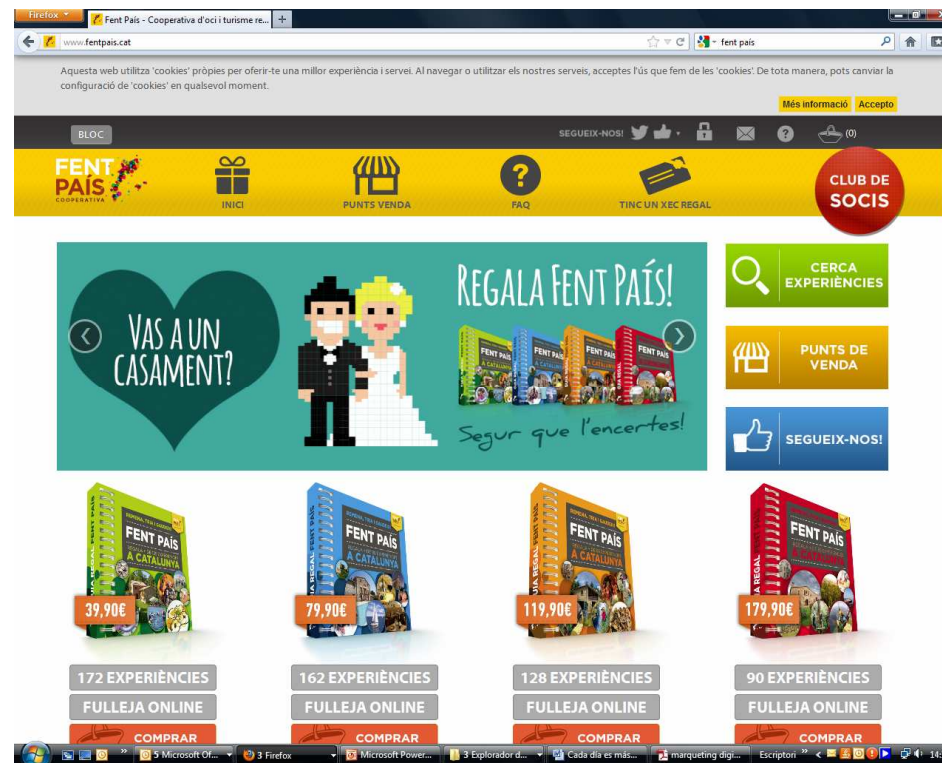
Firefox
Fent País - Cooperativa d'oci i turisme re...
www.fentpais.cat
fent país

Aquesta web utilitza 'cookies' pròpies per oferir-te una millor experiència i servei. Al navegar o utilitzar els nostres serveis, acceptes l'ús que fem de les 'cookies'. De tota manera, pots canviar la configuració de 'cookies' en qualsevol moment.

Més informació Accepto

BLOC
SEGUEIX-NOS!
(0)

FENT PAÍS COOPERATIVA
INICI
PUNTS VENDA
FAQ
TINC UN XEC REGAL
CLUB DE SOCIS

VAS A UN CASAMENT?
REGALA FENT PAÍS!
Segur que l'encertes!

CERCA EXPERIÈNCIES
PUNTS DE VENDA
SEGUEIX-NOS!

FENT PAÍS
A CATALUNYA
39,90€
79,90€
119,90€
179,90€

172 EXPERIÈNCIES
FULLEJA ONLINE
COMPRAR

162 EXPERIÈNCIES
FULLEJA ONLINE
COMPRAR

128 EXPERIÈNCIES
FULLEJA ONLINE
COMPRAR

90 EXPERIÈNCIES
FULLEJA ONLINE
COMPRAR

5 Microsoft Of...
3 Firefox
Microsoft Power...
3 Explorador d...
Cada día es más...
marqueting digi...
Escriptori